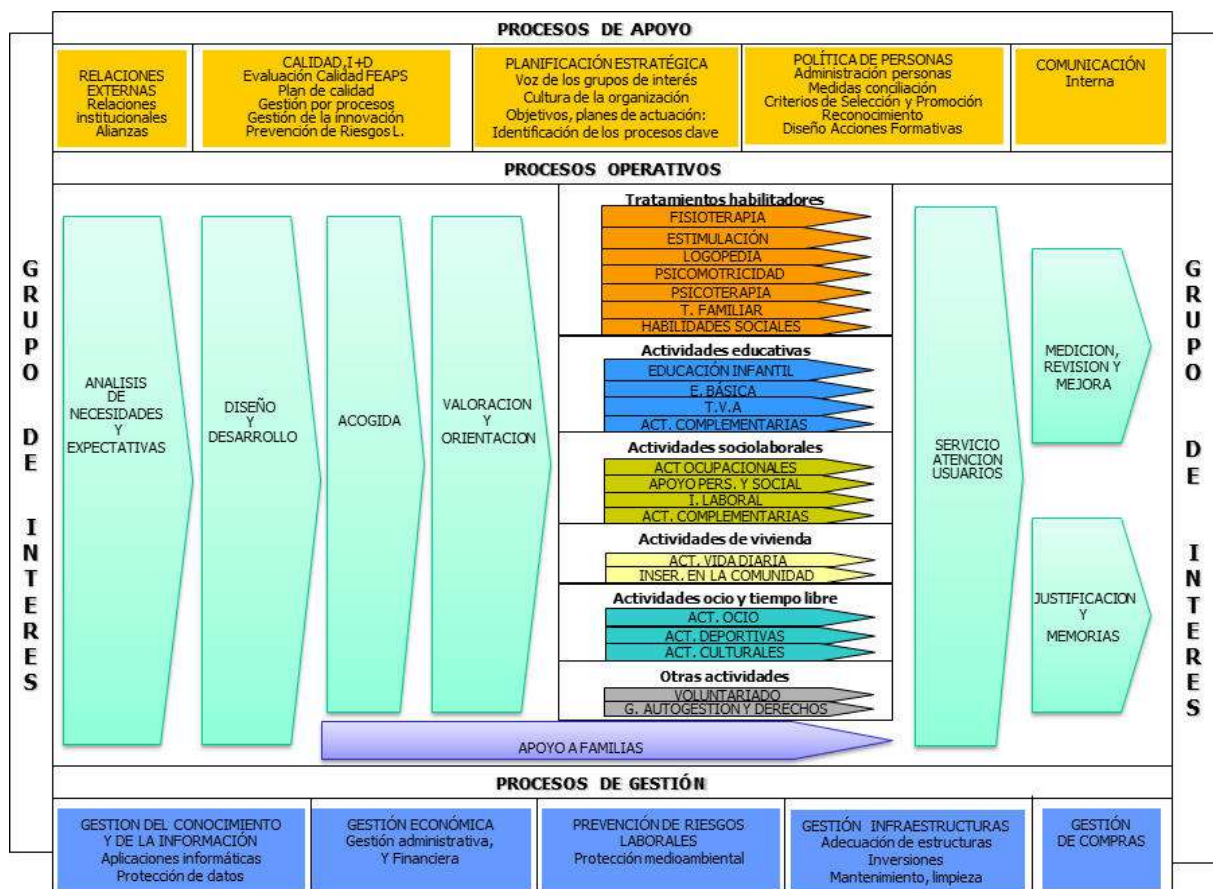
PROCESOS DE APOYO

RELACIONES EXTERNAS
Relaciones institucionales
Alianzas

CALIDAD,I+D
Evaluación Calidad FEAPS
Plan de calidad
Gestión por procesos
Gestión de la innovación
Prevención de Riesgos L.

PLANIFICACIÓN ESTRATÉGICA
Voz de los grupos de interés
Cultura de la organización
Objetivos, planes de actuación:
Identificación de los procesos clave

POLÍTICA DE PERSONAS
Administración personas
Medidas conciliación
Criterios de Selección y Promoción
Reconocimiento
Diseño Acciones Formativas

COMUNICACIÓN
Interna

PROCESOS OPERATIVOS

GRUPO DE INTERES

ANALISIS DE NECESIDADES Y EXPECTATIVAS

DISEÑO Y DESARROLLO

ACOGIDA

VALORACION Y ORIENTACION

Tratamientos habilitadores
FISIOTERAPIA
ESTIMULACIÓN
LOGOPEDIA
PSICOMOTRICIDAD
PSICOTERAPIA
T. FAMILIAR
HABILIDADES SOCIALES

Actividades educativas
EDUCACIÓN INFANTIL
E. BÁSICA
T.V.A
ACT. COMPLEMENTARIAS

Actividades sociolaborales
ACT OCUPACIONALES
APOYO PERS. Y SOCIAL
I. LABORAL
ACT. COMPLEMENTARIAS

Actividades de vivienda
ACT. VIDA DIARIA
INSER. EN LA COMUNIDAD

Actividades ocio y tiempo libre
ACT. OCIO
ACT. DEPORTIVAS
ACT. CULTURALES

Otras actividades
VOLUNTARIADO
G. AUTOGESTION Y DERECHOS

SERVICIO ATENCION USUARIOS

MEDICION, REVISION Y MEJORA

JUSTIFICACION Y MEMORIAS

GRUPO DE INTERES

APOYO A FAMILIAS

PROCESOS DE GESTIÓN

GESTION DEL CONOCIMIENTO Y DE LA INFORMACIÓN
Aplicaciones informáticas
Protección de datos

GESTIÓN ECONÓMICA
Gestión administrativa,
Y Financiera

PREVENCIÓN DE RIESGOS LABORALES
Protección medioambiental

GESTIÓN INFRAESTRUCTURAS
Adecuación de estructuras
Inversiones
Mantenimiento, limpieza

GESTIÓN DE COMPRAS